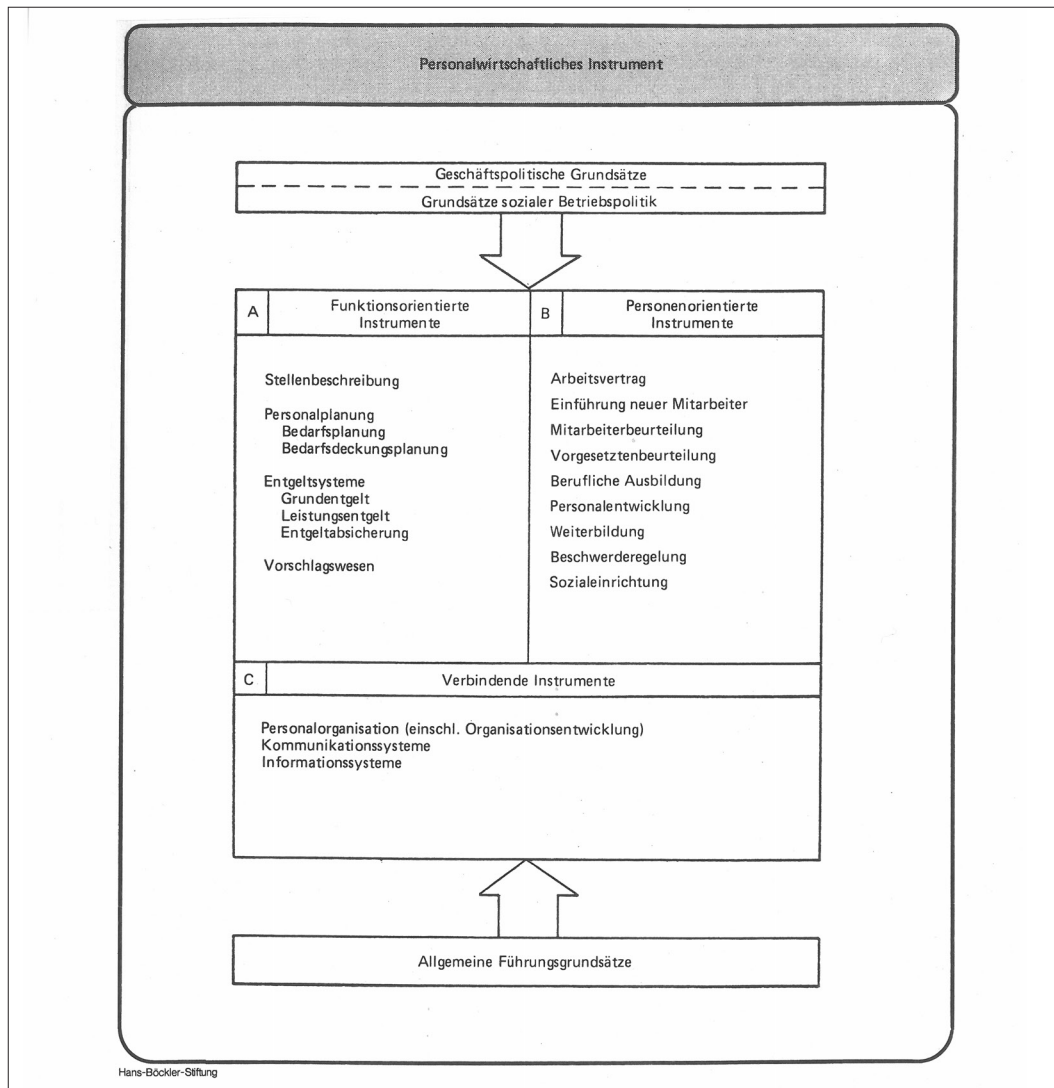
Personalwirtschaftliches Instrument

Geschäftspolitische Grundsätze

Grundsätze sozialer Betriebspolitik

A Funktionsorientierte Instrumente

Stellenbeschreibung

Personalplanung
Bedarfsplanung
Bedarfsdeckungsplanung

Entgeltsysteme
Grundentgelt
Leistungsentgelt
Entgeltabsicherung

Vorschlagswesen

B Personenorientierte Instrumente

Arbeitsvertrag
Einführung neuer Mitarbeiter
Mitarbeiterbeurteilung
Vorgesetztenbeurteilung
Berufliche Ausbildung
Personalentwicklung
Weiterbildung
Beschwerderegelung
Sozialeinrichtung

C Verbindende Instrumente

Personalorganisation (einschl. Organisationsentwicklung)
Kommunikationssysteme
Informationssysteme

Allgemeine Führungsgrundsätze

Hans-Böckler-Stiftung